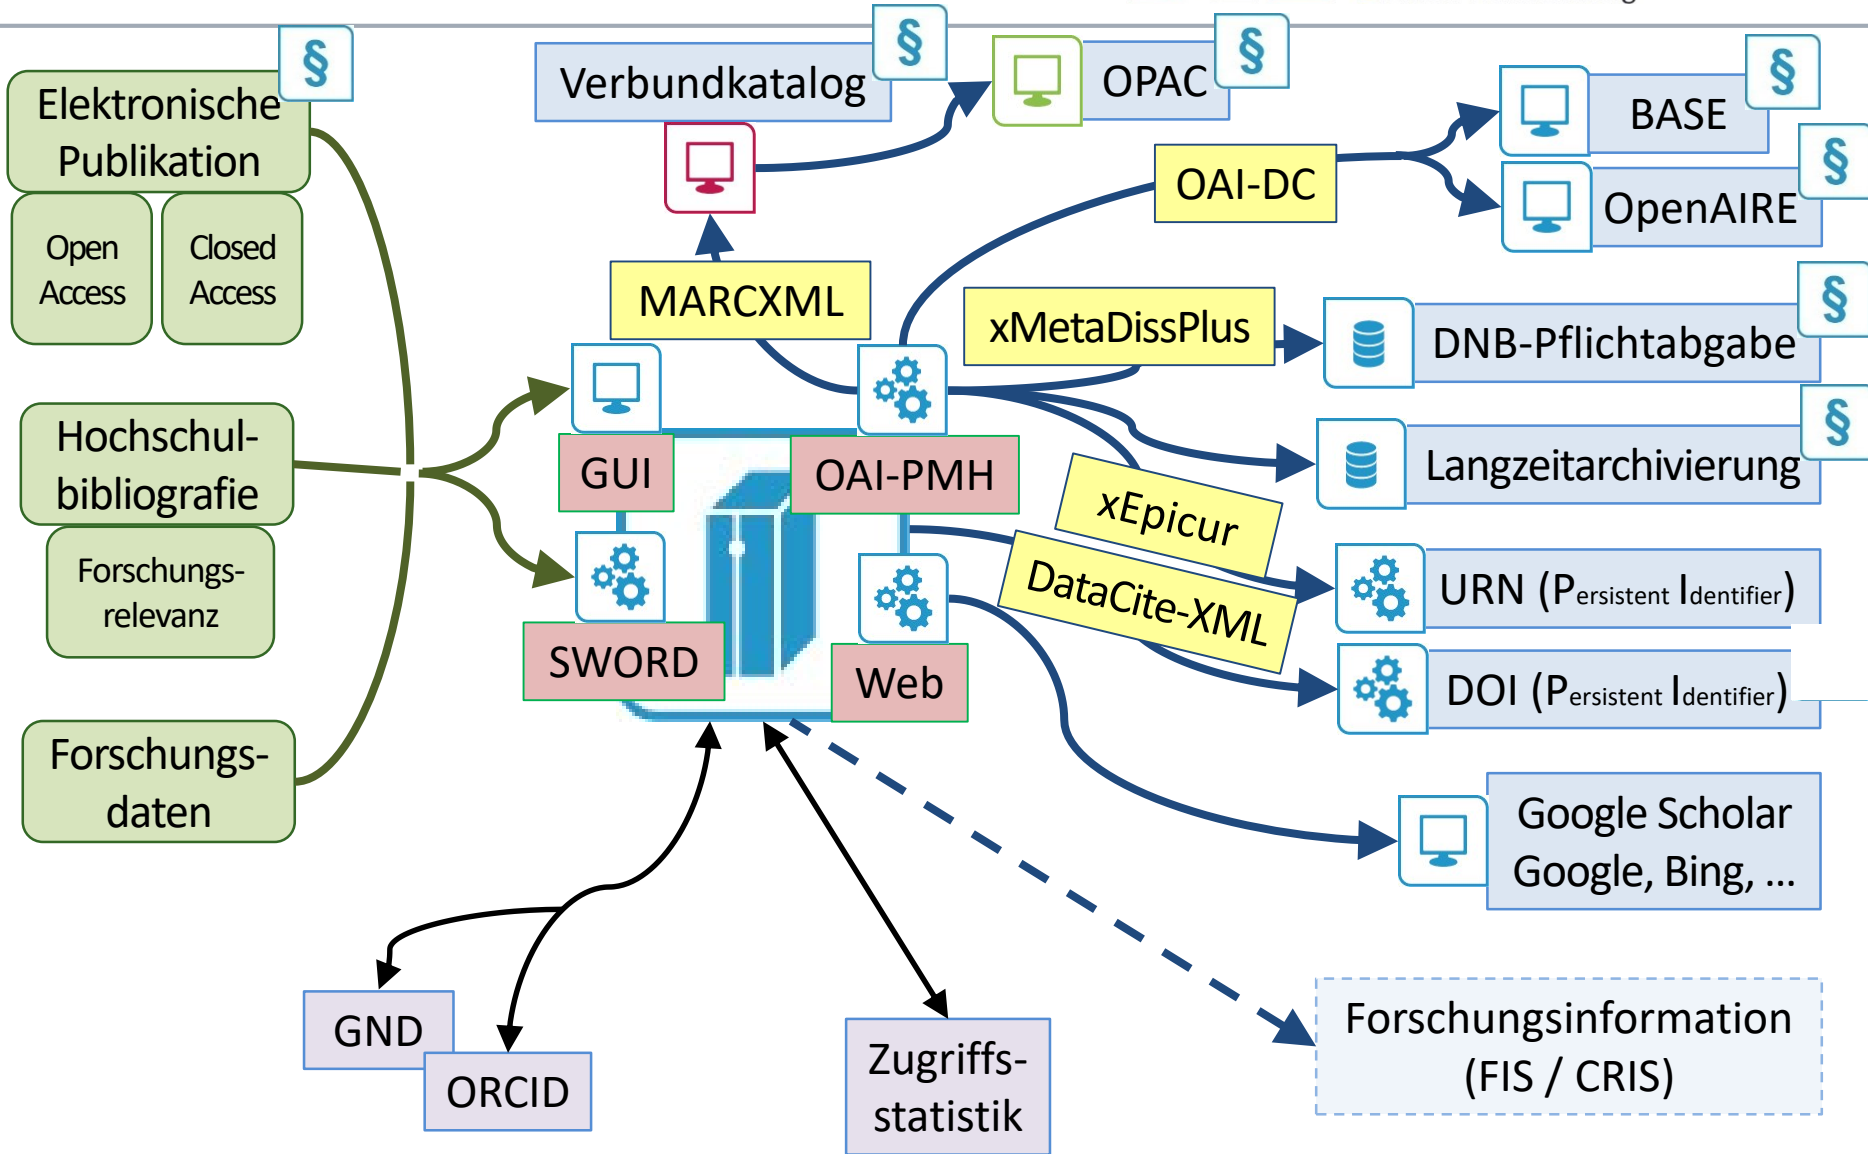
§ Elektronische Publikation

Open Access

Closed Access

Hochschulbibliografie

Forschungsrelevanz

Forschungsdaten

Verbundkatalog §

OPAC §

MARCXML

GUI

OAI-PMH

SWORD

Web

OAI-DC

BASE §

OpenAIRE §

xMetaDissPlus

DNB-Pflichtabgabe §

Langzeitarchivierung §

xEpicur

DataCite-XML

URN (Persistent Identifier)

DOI (Persistent Identifier)

Google Scholar Google, Bing, ...

GND

ORCID

Zugriffsstatistik

Forschungsinformation (FIS / CRIS)